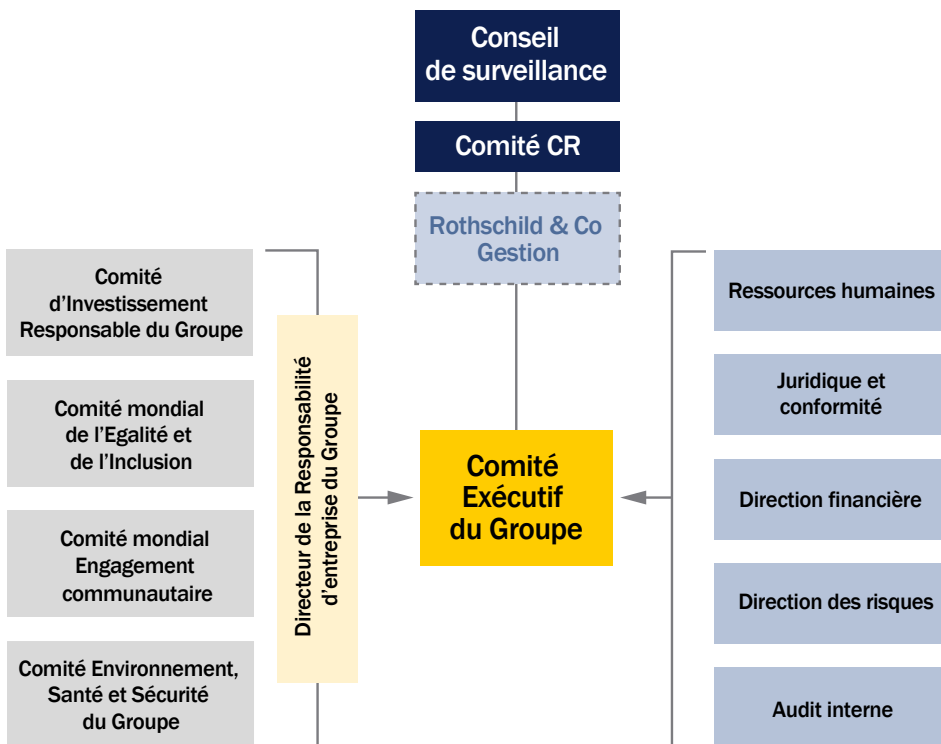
Conseil de surveillance

Comité CR

Rothschild & Co Gestion

Comité d'Investissement Responsable du Groupe

Comité mondial de l'Egalité et de l'Inclusion

Comité mondial Engagement communautaire

Comité Environnement, Santé et Sécurité du Groupe

Directeur de la Responsabilité d'entreprise du Groupe

Comité Exécutif du Groupe

Ressources humaines

Juridique et conformité

Direction financière

Direction des risques

Audit interne